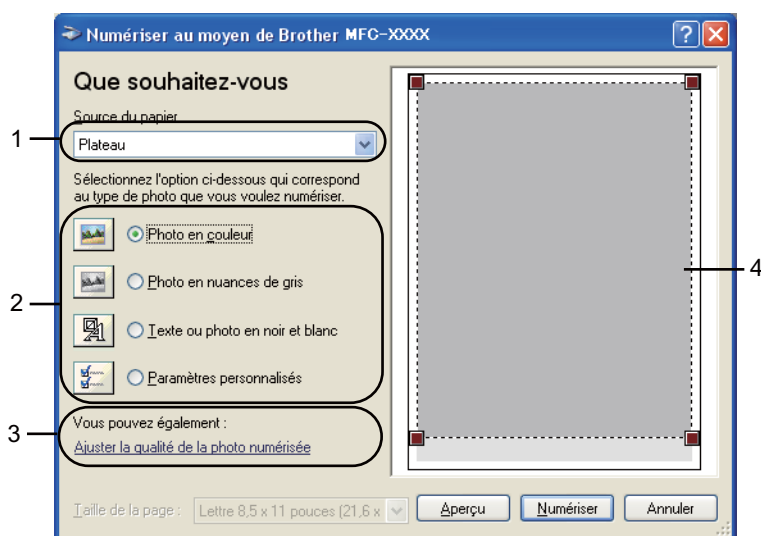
Numériser au moyen de Brother MFC-XXXX

?

Que souhaitez-vous

Source du papier

Plateau

Sélectionnez l'option ci-dessous qui correspond au type de photo que vous voulez numériser.

Photo en couleur

Photo en nuances de gris

Texte ou photo en noir et blanc

Paramètres personnalisés

Vous pouvez également :

Ajuster la qualité de la photo numérisée

Taille de la page : Lettre 8,5 x 11 pouces (21,6 x

Aperçu

Numériser

Annuler

1

2

3

4